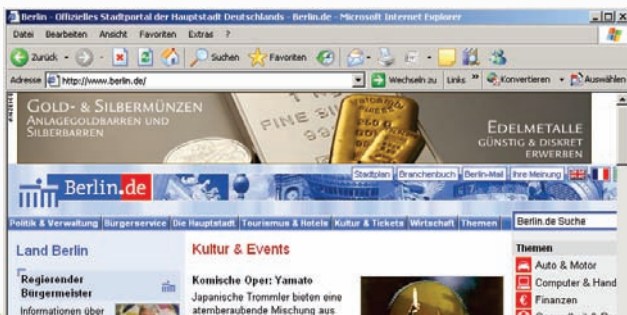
Berlin - Offizielles Stadtportal der Hauptstadt Deutschlands - Berlin.de - Microsoft Internet Explorer

Datei Bearbeiten Ansicht Favoriten Extras ?

Zurück Suchen Favoriten

Adresse http://www.berlin.de/ Wechseln zu Links » Konvertieren Auswählen

GOLD- & SILBERMÜNZEN
ANLAGEGOLDBARREN UND SILBERBARREN

FINE SILVER

EDELMETALLE
GÜNSTIG & DISKRET ERWERBEN

Berlin.de

Stadtplan Branchenbuch Berlin-Mail Ihre Meinung

Politik & Verwaltung Bürgerservice Die Hauptstadt Tourismus & Hotels Kultur & Tickets Wirtschaft Themen

Berlin.de Suche

Land Berlin

Regierender Bürgermeister

Informationen über

Kultur & Events

Komische Oper: Yamato

Japanische Trommler bieten eine atemberaubende Mischung aus

Themen

Auto & Motor

Computer & Hand

Finanzen

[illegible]